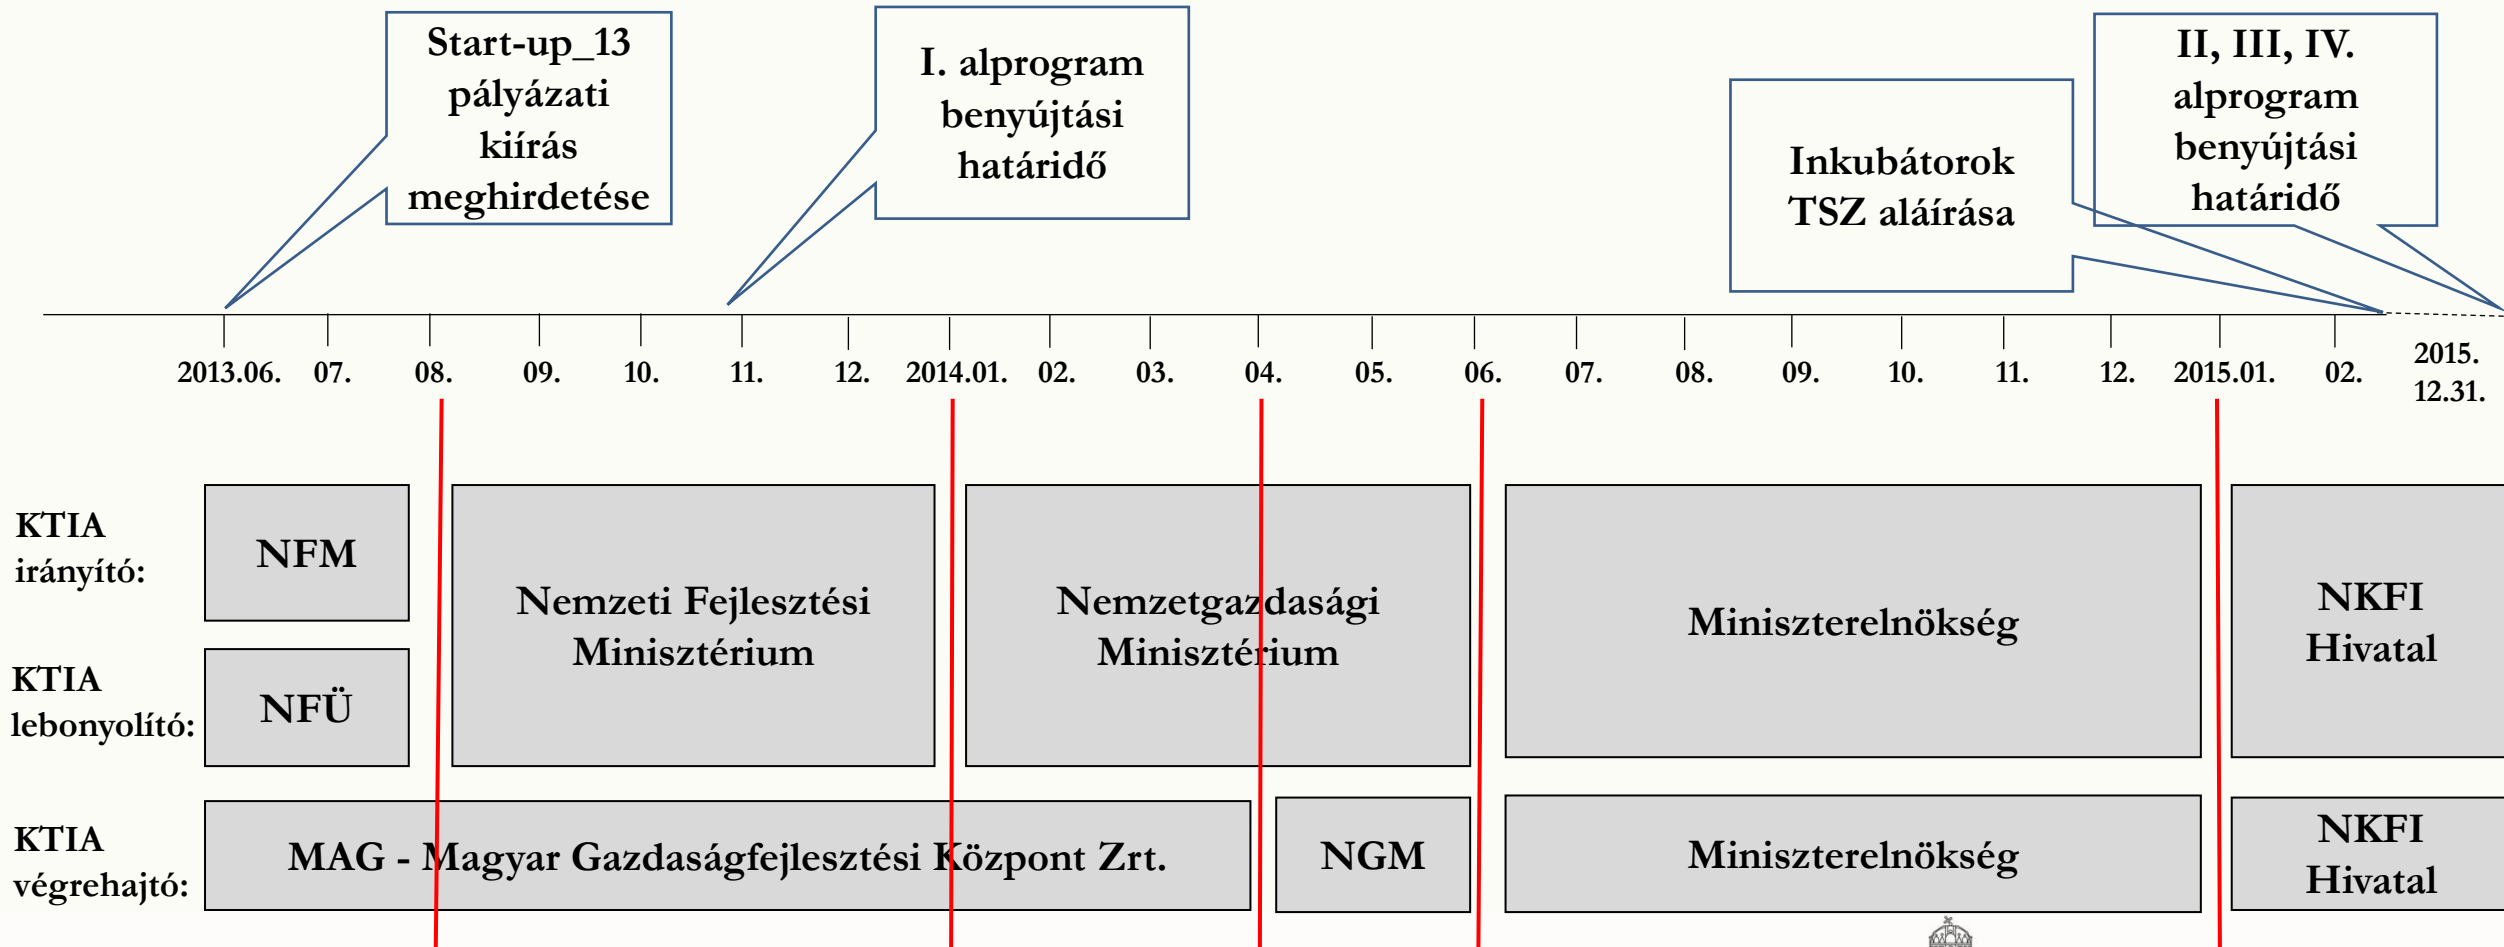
Start-up_13 pályázati kiírás meghirdetése

I. alprogram benyújtási határidő

Inkubátorok TSZ aláírása

II, III, IV. alprogram benyújtási határidő

2013.06. 07. 08. 09. 10. 11. 12. 2014.01. 02. 03. 04. 05. 06. 07. 08. 09. 10. 11. 12. 2015.01. 02. 2015. 12.31.

KTIA irányító:

KTIA lebonyolító:

KTIA végrehajtó:

NFM

NFÜ

Nemzeti Fejlesztési Minisztérium

Nemzetgazdasági Minisztérium

Miniszterelnökség

NKFI Hivatal

MAG - Magyar Gazdaságfejlesztési Központ Zrt.

NGM

Miniszterelnökség

NKFI Hivatal